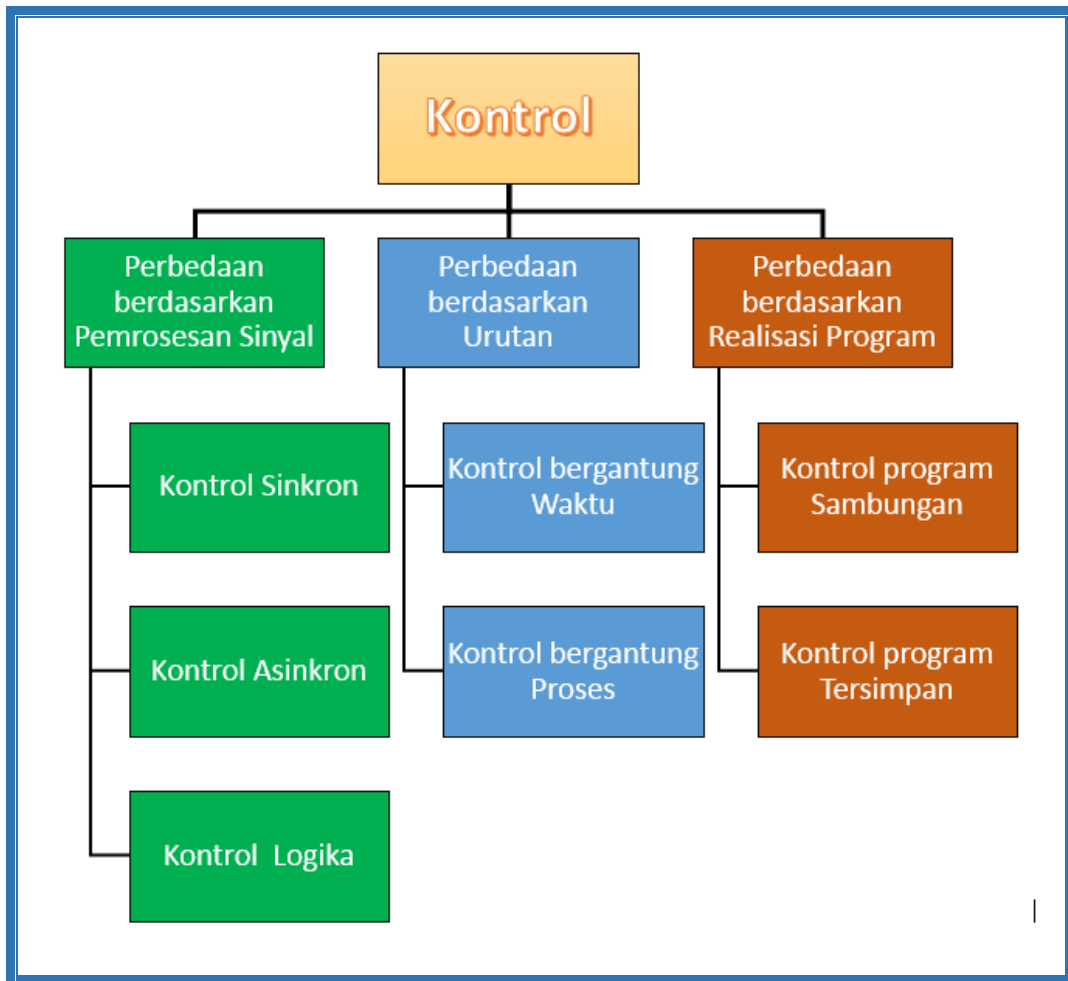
Kontrol

Perbedaan berdasarkan Pemrosesan Sinyal

Kontrol Sinkron

Kontrol Asinkron

Kontrol Logika

Perbedaan berdasarkan Urutan

Kontrol bergantung Waktu

Kontrol bergantung Proses

Perbedaan berdasarkan Realisasi Program

Kontrol program Sambungan

Kontrol program Tersimpan